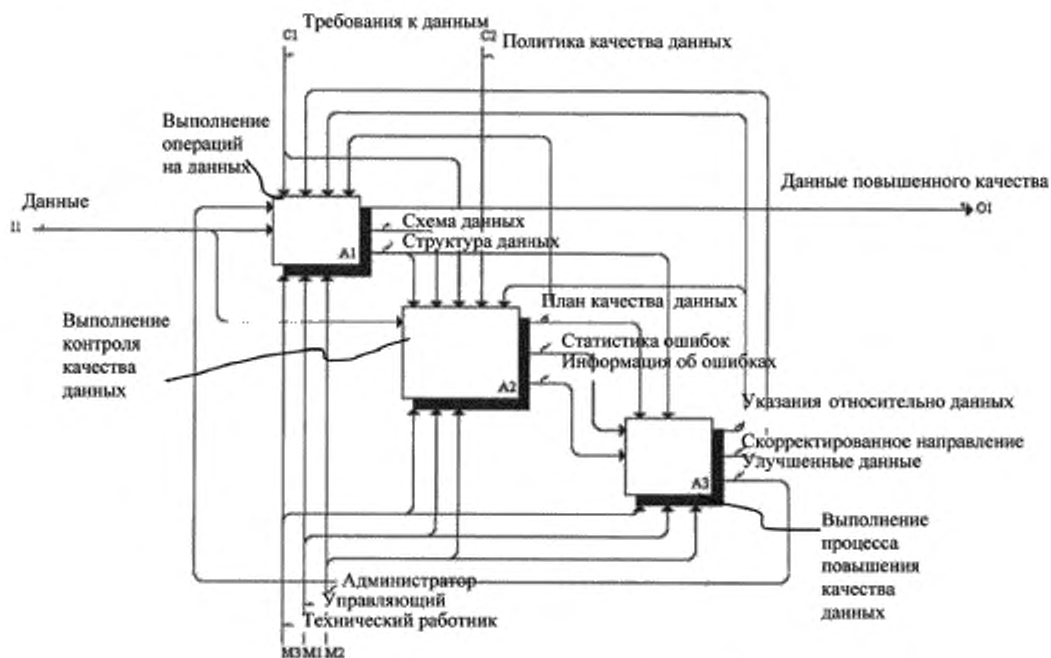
Требования к данным
C1
C2
Политика качества данных

Выполнение операций на данных

Данные
I1

Данные повышенного качества
O1

Схема данных
Структура данных
A1

План качества данных

Выполнение контроля качества данных

Статистика ошибок
Информация об ошибках
A2

Указания относительно данных
Скорректированное направление
Улучшенные данные
A3

Выполнение процесса повышения качества данных

Администратор
Управляющий
Технический работник
M3 M1 M2